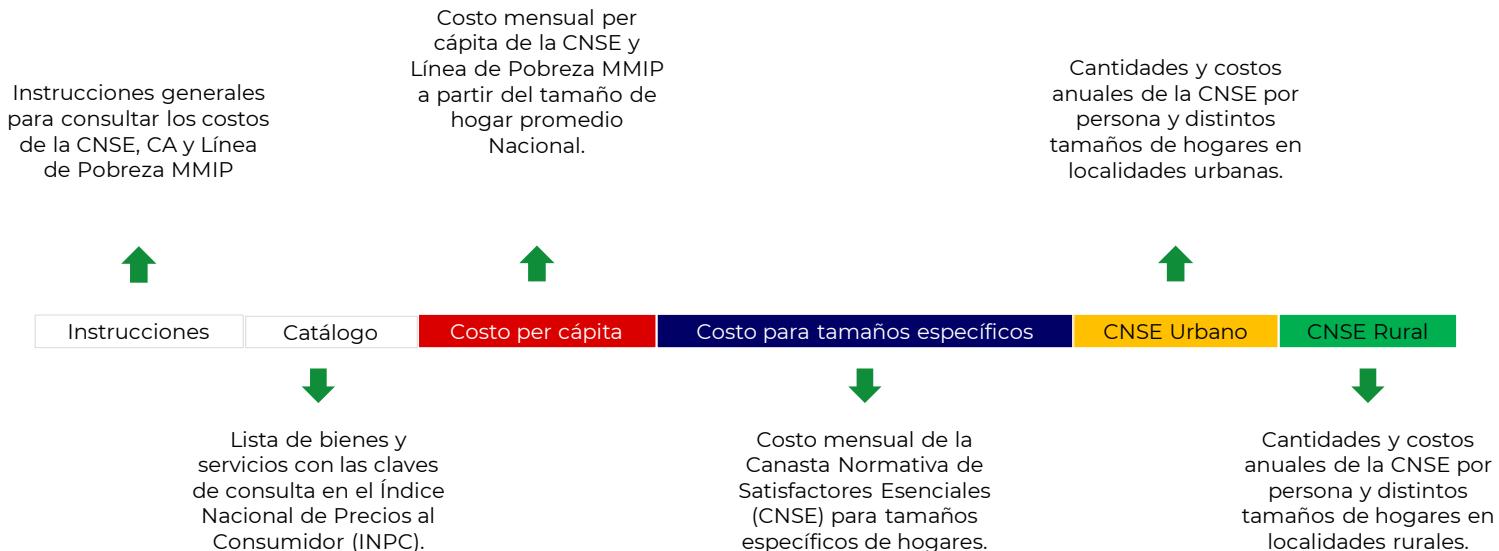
Costo mensual per cápita de la CNSE y Línea de Pobreza MMIP a partir del tamaño de hogar promedio Nacional.

Instrucciones generales para consultar los costos de la CNSE, CA y Línea de Pobreza MMIP

Cantidades y costos anuales de la CNSE por persona y distintos tamaños de hogares en localidades urbanas.

| Instrucciones | Catálogo | Costo per cápita | Costo para tamaños específicos | CNSE Urbano | CNSE Rural |
|---|---|---|---|---|---|

Lista de bienes y servicios con las claves de consulta en el Índice Nacional de Precios al Consumidor (INPC).

Costo mensual de la Canasta Normativa de Satisfactores Esenciales (CNSE) para tamaños específicos de hogares.

Cantidades y costos anuales de la CNSE por persona y distintos tamaños de hogares en localidades rurales.